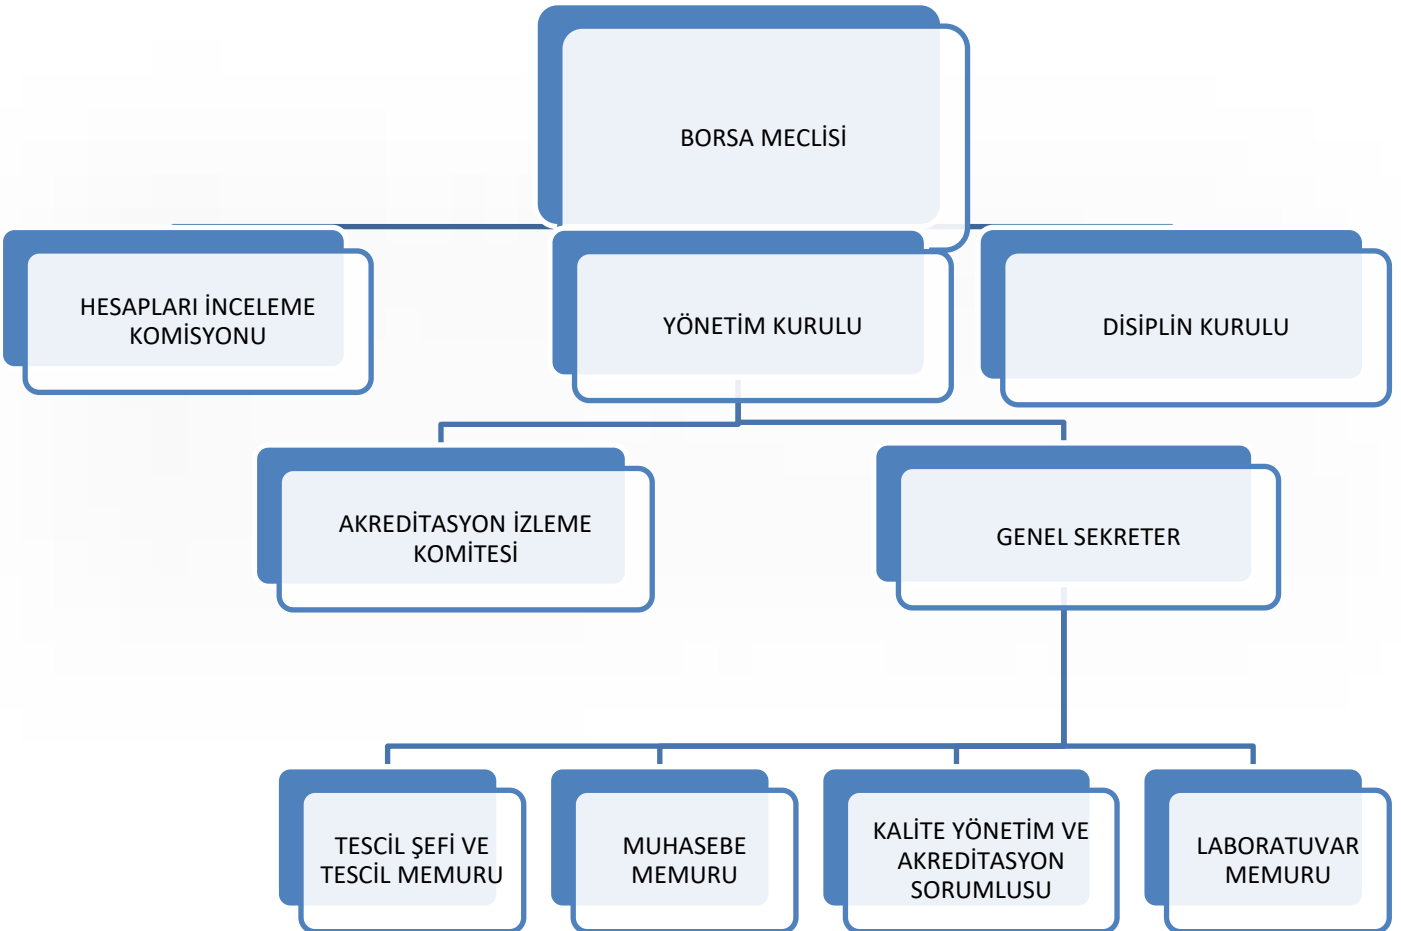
BORSA MECLİSİ

HESAPLARI İNCELEME KOMİSYONU

YÖNETİM KURULU

DİSİPLİN KURULU

AKREDİTASYON İZLEME KOMİTESİ

GENEL SEKRETER

TESCİL ŞEFİ VE TESCİL MEMURU

MUHASEBE MEMURU

KALİTE YÖNETİM VE AKREDİTASYON SORUMLUSU

LABORATUVAR MEMURU